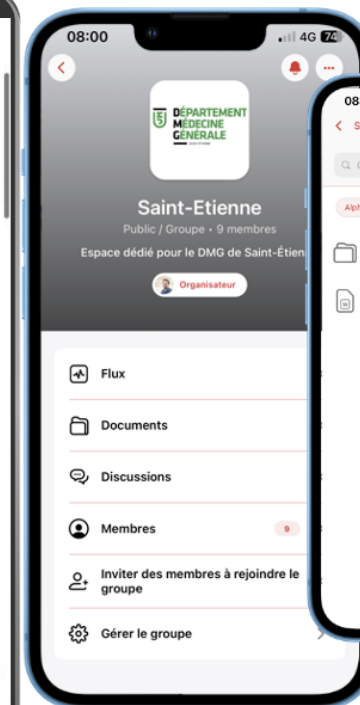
08:00

4G 74

DÉPARTEMENT MÉDECINE GÉNÉRALE

SAINT-ÉTIENNE

Saint-Etienne

Public / Groupe • 9 membres

Espace dédié pour le DMG de Saint-Étien

Organisateur

Flux

Documents

Discussions

Membres 9

Inviter des membres à rejoindre le groupe

Gérer le groupe

08

S

Alph